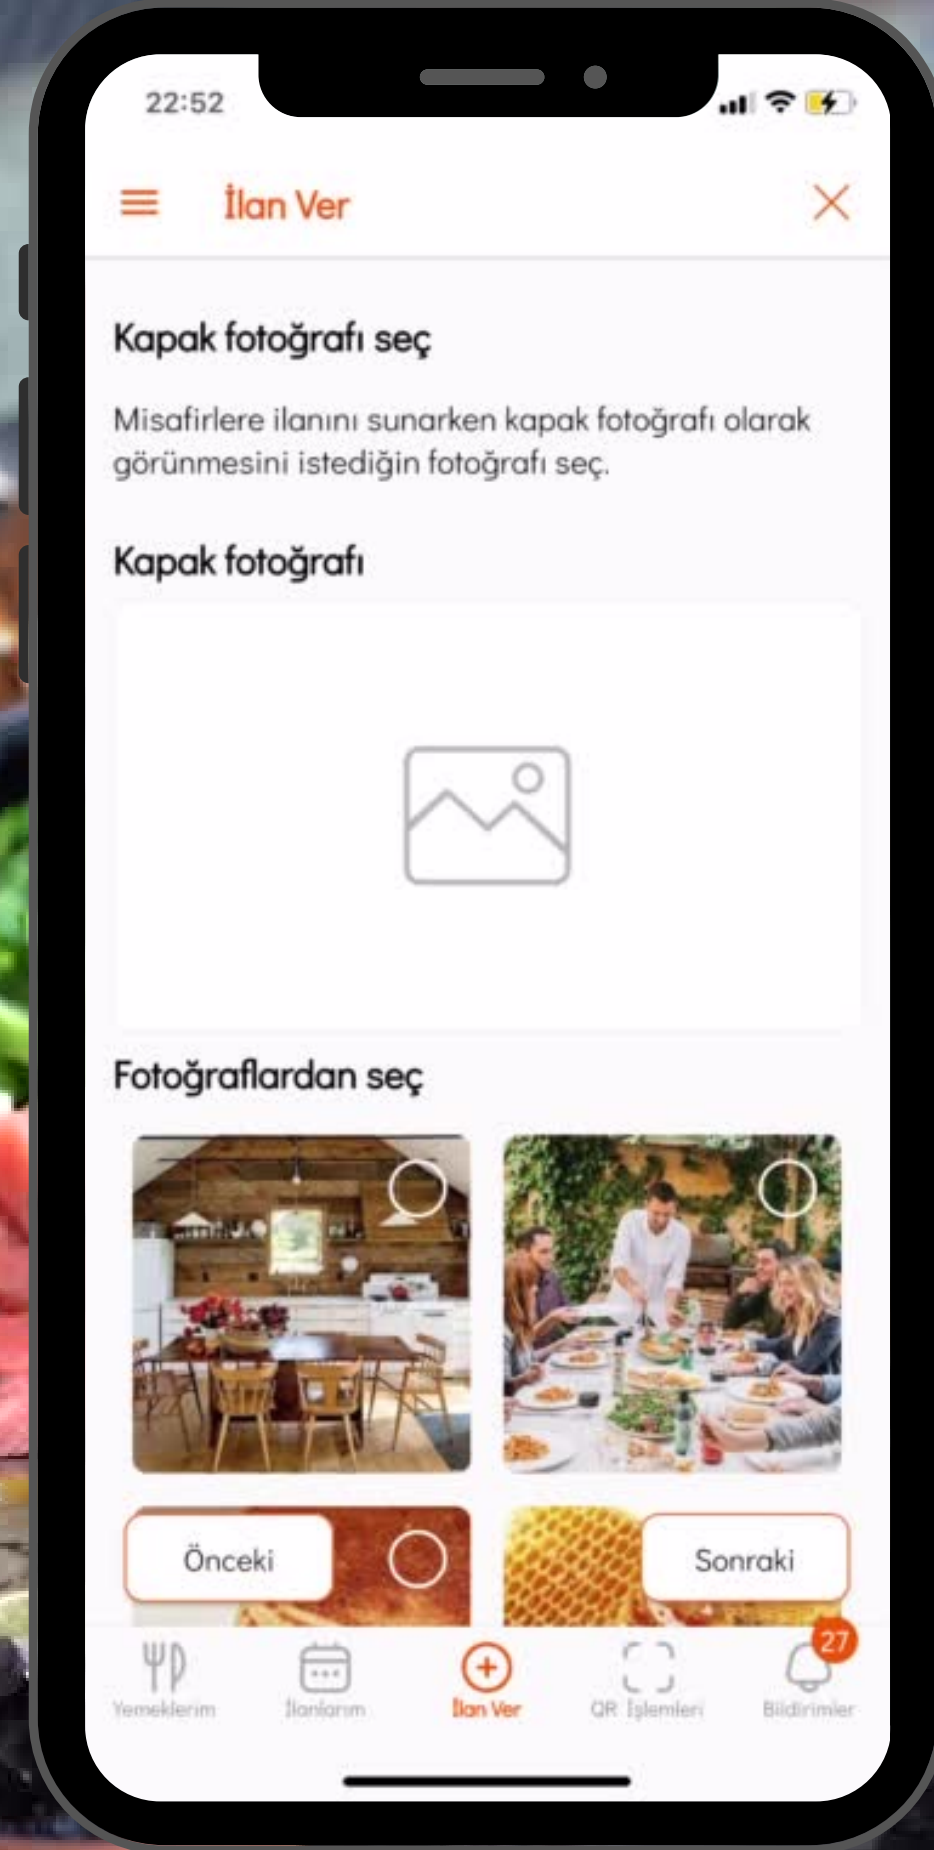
22:52

İlan Ver

Kapak fotoğrafı seç

Misafirlere ilanını sunarken kapak fotoğrafı olarak görünmesini istediğin fotoğrafı seç.

Kapak fotoğrafı

Fotoğraflardan seç

Önceki

Sonraki

Yemeklerim

İlanlarım

İlan Ver

QR İşlemleri

27

Bildirimler